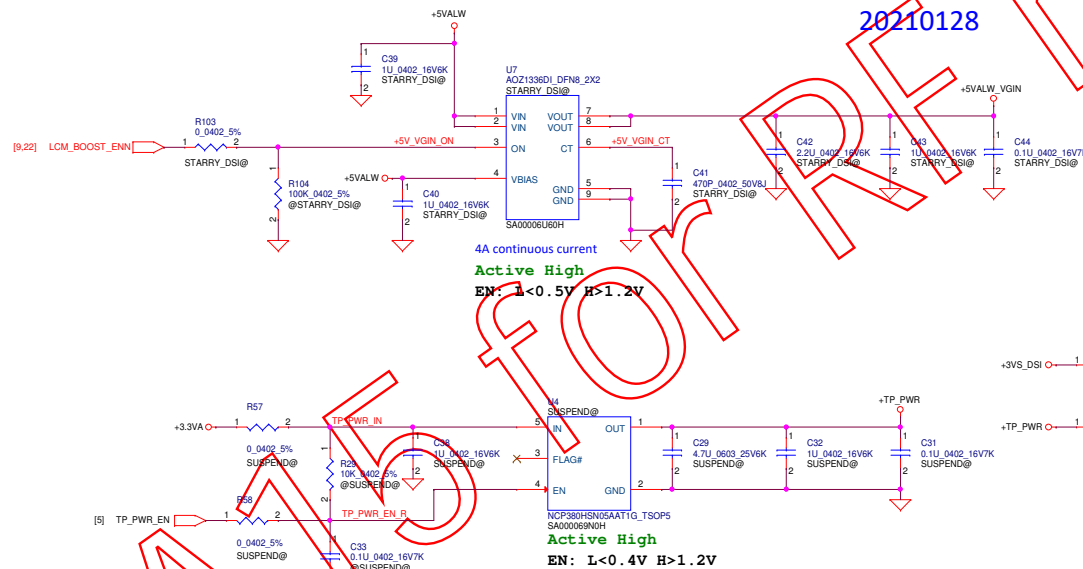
20210128

+5VALW

C39
1U_0402_16V6K
STARRY_DSI@

U7
AOZ1336DI_DFN8_2X2
STARRY_DSI@

+5VALW_VGIN

R103
0_0402_5%

[9,22] LCM_BOOST_ENN

STARRY_DSI@

+5V_VGIN_ON

VIN
VIN
ON
VBIAS
VOUT
VOUT
CT
GND
GND

+5V_VGIN_CT

C42
2.2U_0402_16V6K
STARRY_DSI@

C43
1U_0402_16V6K
STARRY_DSI@

C44
0.1U_0402_16V7K
STARRY_DSI@

R104
100K_0402_5%
@STARRY_DSI@

+5VALW

C40
1U_0402_16V6K
STARRY_DSI@

C41
470P_0402_50V8J
STARRY_DSI@

SA00006U60H

4A continuous current

Active High
EN: L<0.5V H>1.2V

+3VS_DSI

+TP_PWR

+3.3VA

R57
0_0402_5%
SUSPEND@

TP_PWR_IN

U4
SUSPEND@

IN
FLAG#
EN
OUT
GND

+TP_PWR

C38
1U_0402_16V6K
SUSPEND@

R29
10K_0402_5%
@SUSPEND@

C29
4.7U_0603_25V6K
SUSPEND@

C32
1U_0402_16V6K
SUSPEND@

C31
0.1U_0402_16V7K
SUSPEND@

R58
0_0402_5%
SUSPEND@

[5] TP_PWR_EN

TP_PWR_EN_R

NCP380HSN05AAT1G_TSOP5
SA000069N0H

C33
0.1U_0402_16V7K
@SUSPEND@

Active High
EN: L<0.4V H>1.2V